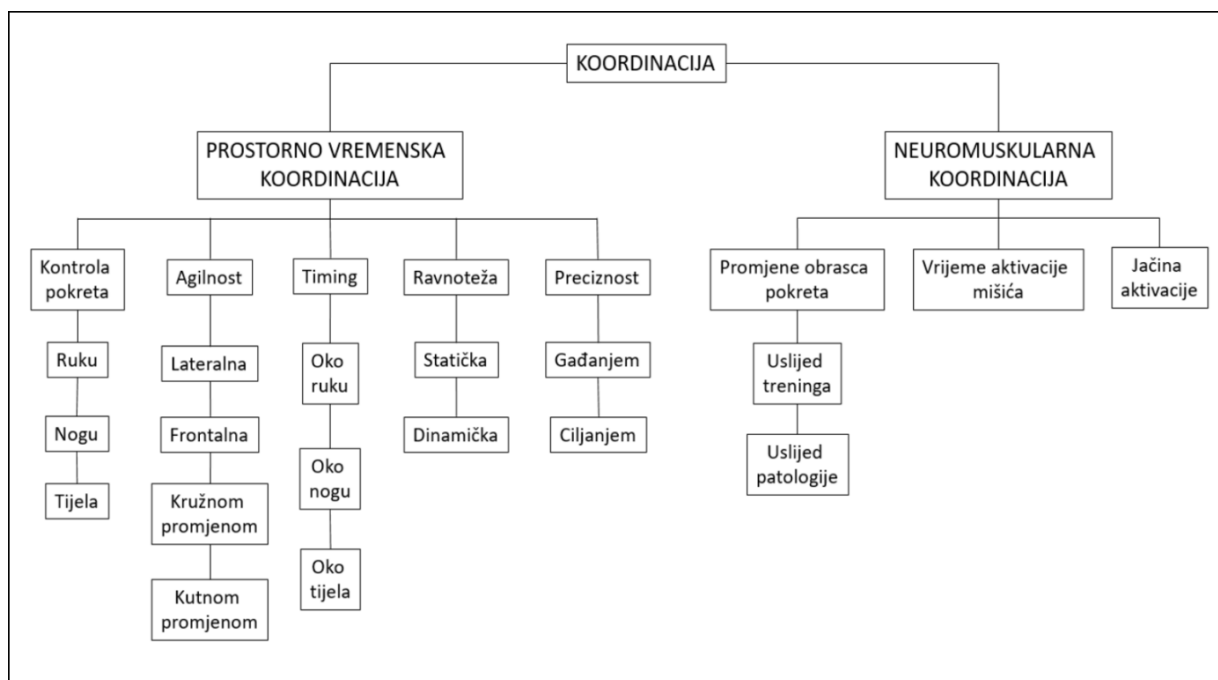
KOORDINACIJA

PROSTORNO VREMENSKA KOORDINACIJA

NEUROMUSKULARNA KOORDINACIJA

Kontrola pokreta

Ruku

Nogu

Tijela

Agilnost

Lateralna

Frontalna

Kružnom promjenom

Kutnom promjenom

Timing

Oko ruku

Oko nogu

Oko tijela

Ravnoteža

Statička

Dinamička

Preciznost

Gađanjem

Ciljanjem

Promjene obrasca pokreta

Uslijed treninga

Uslijed patologije

Vrijeme aktivacije mišića

Jačina aktivacije